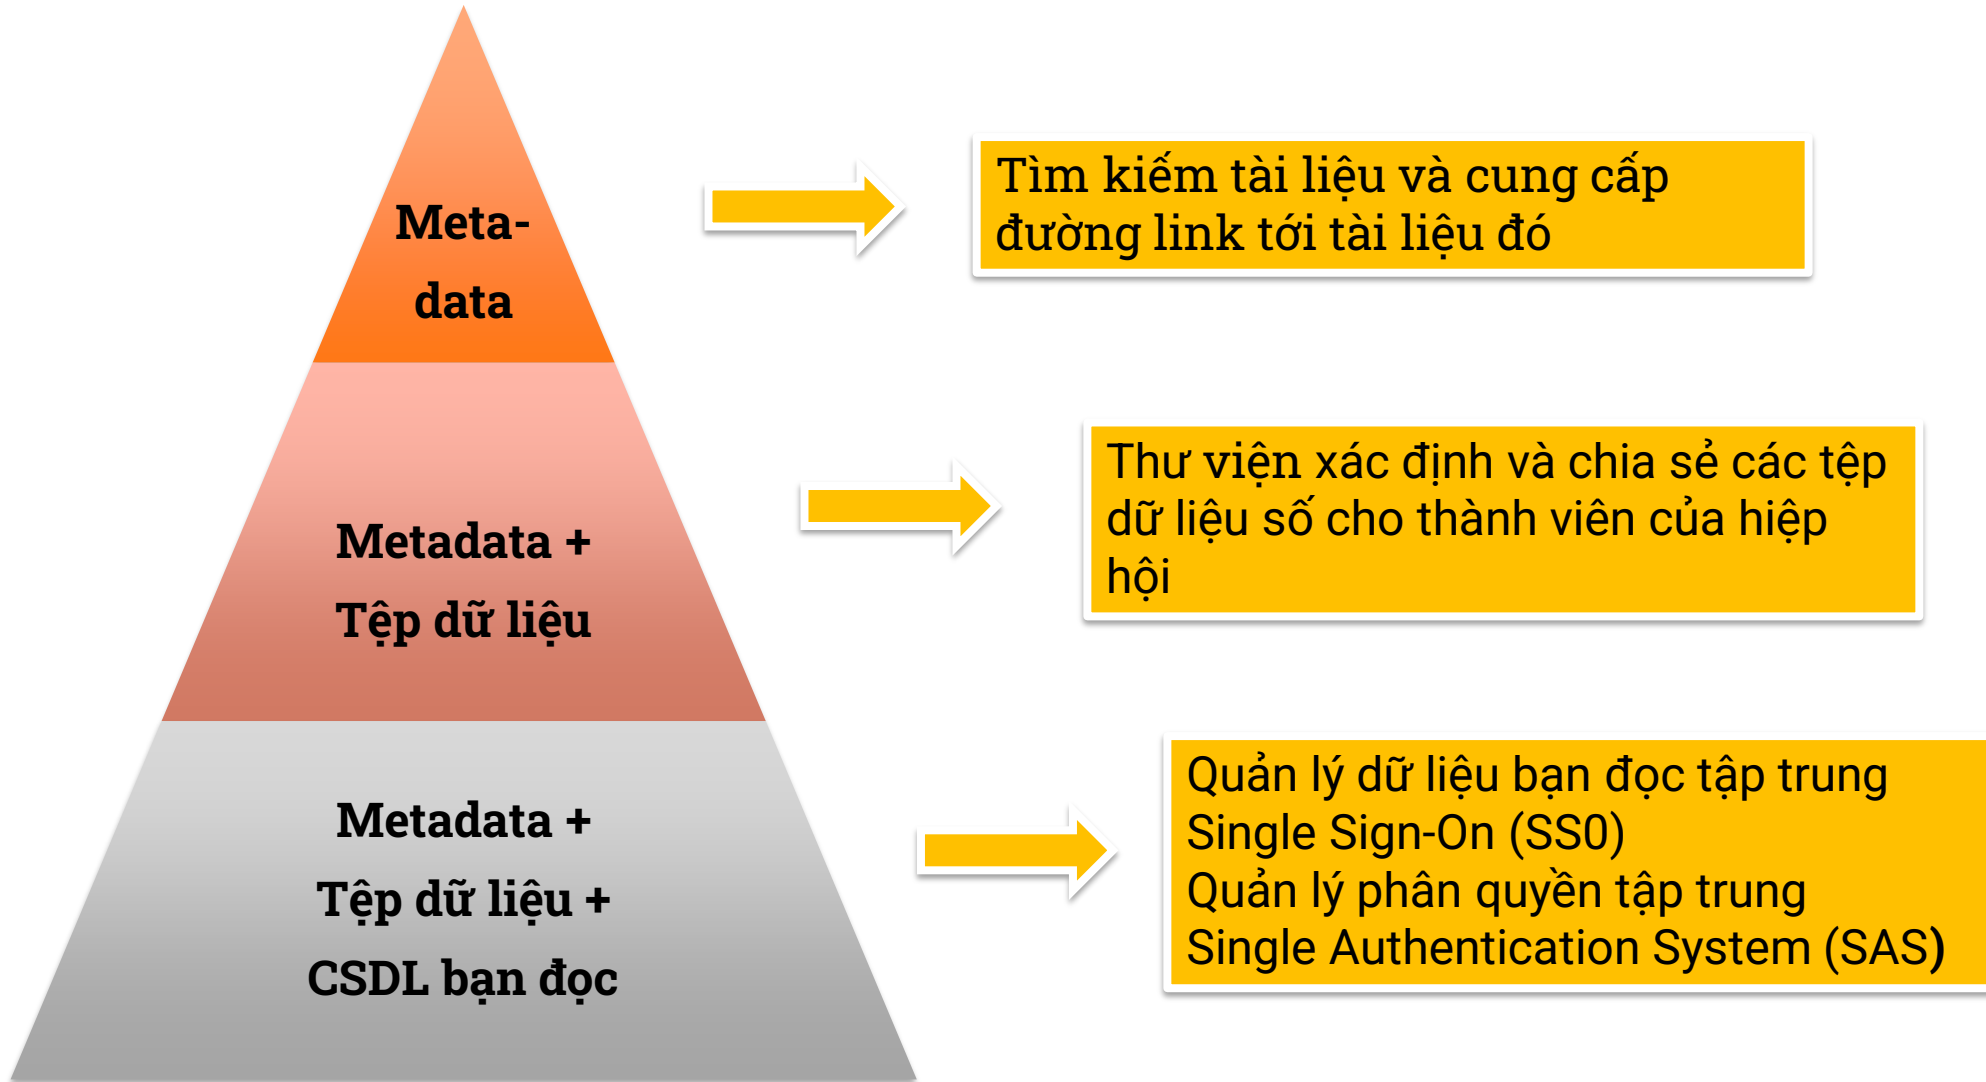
Meta-
data

Tìm kiếm tài liệu và cung cấp đường link tới tài liệu đó

Metadata +
Tệp dữ liệu

Thư viện xác định và chia sẻ các tệp dữ liệu số cho thành viên của hiệp hội

Metadata +
Tệp dữ liệu +
CSDL bạn đọc

Quản lý dữ liệu bạn đọc tập trung
Single Sign-On (SS0)
Quản lý phân quyền tập trung
Single Authentication System (SAS)